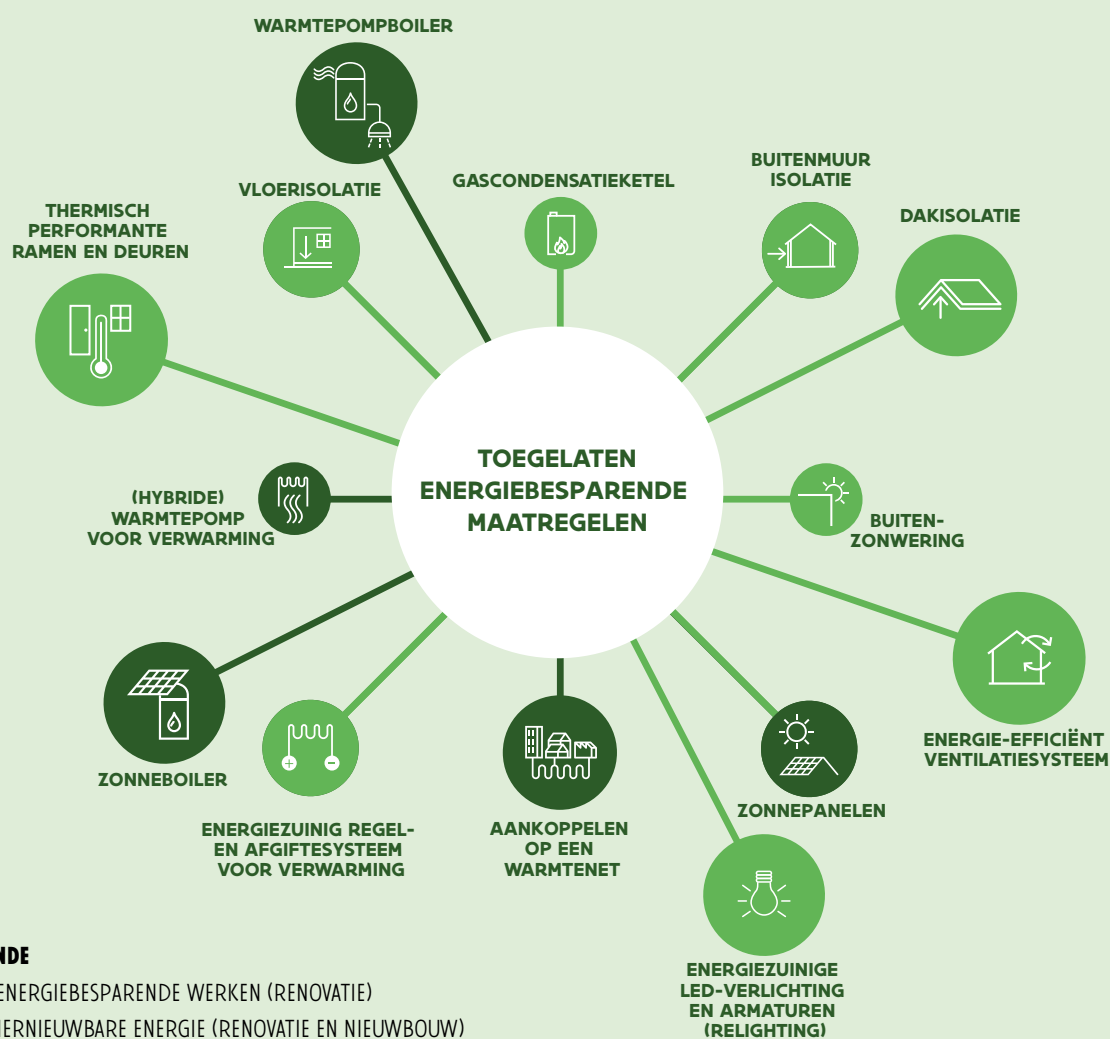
WARMTEPOMPBOILER

VLOERISOLATIE

GASCONDENSATIEKETEL

BUITENMUUR ISOLATIE

DAKISOLATIE

THERMISCH PERFORMANTE RAMEN EN DEUREN

TOEGELATEN ENERGIEBESPARENDE MAATREGELEN

(HYBRIDE) WARMTEPOMP VOOR VERWARMING

BUITEN-ZONWERING

ENERGIE-EFFICIËNT VENTILATIESYSTEEM

ZONNEBOILER

ENERGIEZUINIG REGEL- EN AFGIFTESYSTEEM VOOR VERWARMING

AANKOPPELEN OP EEN WARMTENET

ZONNEPANELEN

ENERGIEZUINIGE LED-VERLICHTING EN ARMATUREN (RELIGHTING)

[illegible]NDE

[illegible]ENERGIEBESPARENDE WERKEN (RENOVATIE)

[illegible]ERNIEUWBARE ENERGIE (RENOVATIE EN NIEUWBOUW)